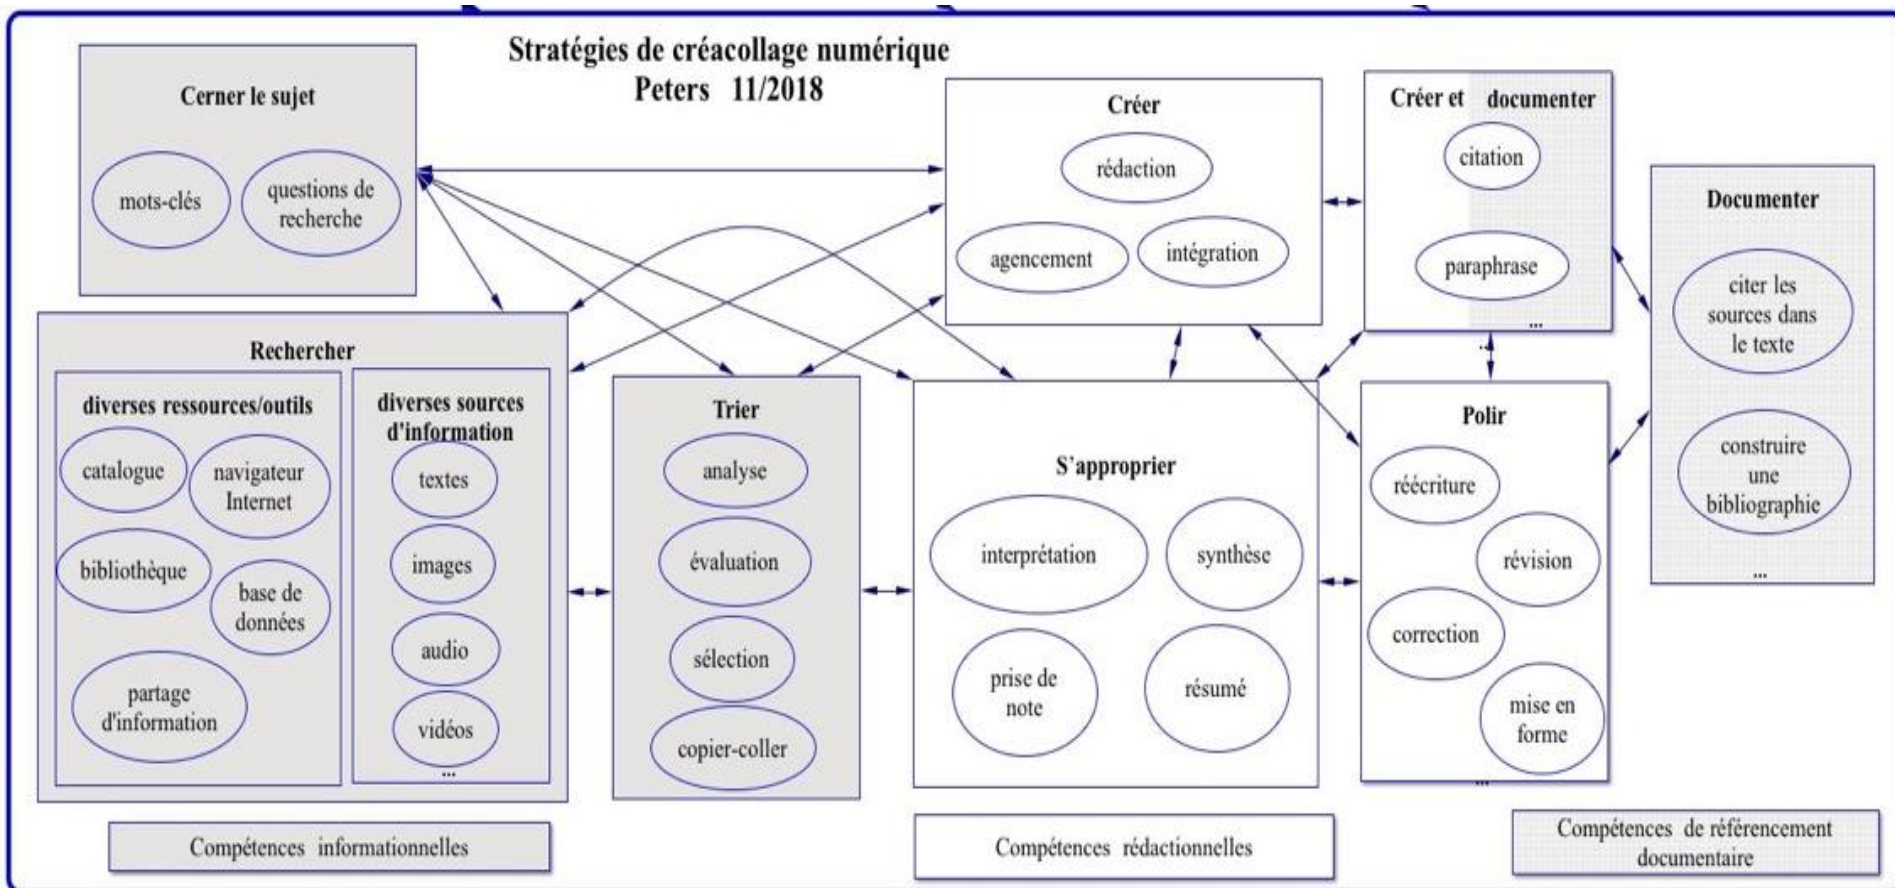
Stratégies de créacollage numérique
Peters 11/2018

Cerner le sujet
mots-clés
questions de recherche

Créer
rédaction
agencement
intégration

Créer et documenter
citation
paraphrase
...

Documenter
citer les sources dans le texte
construire une bibliographie
...

Rechercher
diverses ressources/outils
catalogue
navigateur Internet
bibliothèque
base de données
partage d'information
diverses sources d'information
textes
images
audio
vidéos
...

Trier
analyse
évaluation
sélection
copier-coller

S'approprier
interprétation
synthèse
prise de note
résumé

Polir
réécriture
révision
correction
mise en forme
...

Compétences informationnelles
Compétences rédactionnelles
Compétences de référencement documentaire